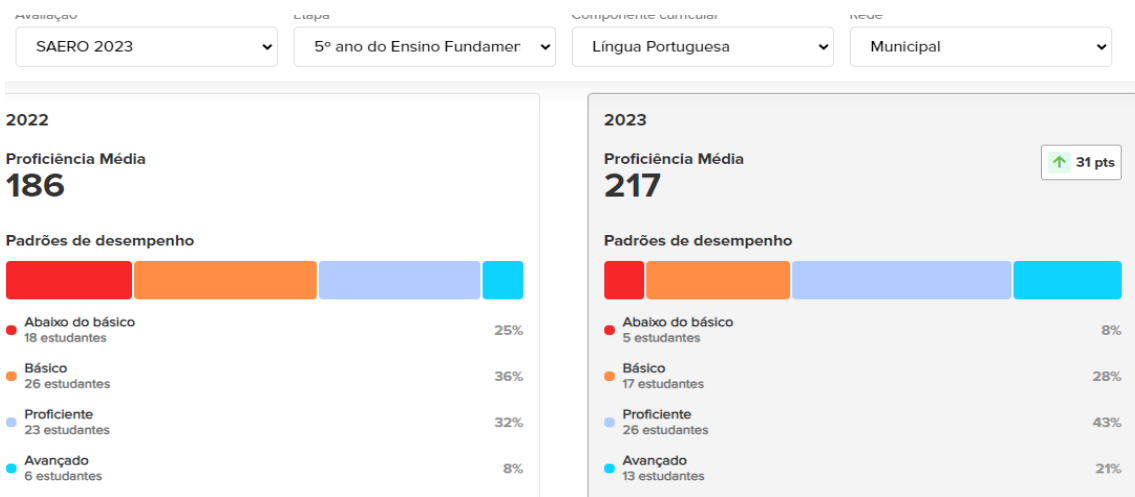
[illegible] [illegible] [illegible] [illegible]

SAERO 2023
5º ano do Ensino Fundamer
Língua Portuguesa
Municipal

2022

Proficiência Média
186

Padrões de desempenho

Abaixo do básico
18 estudantes
25%

Básico
26 estudantes
36%

Proficiente
23 estudantes
32%

Avançado
6 estudantes
8%

2023

Proficiência Média
217

31 pts

Padrões de desempenho

Abaixo do básico
5 estudantes
8%

Básico
17 estudantes
28%

Proficiente
26 estudantes
43%

Avançado
13 estudantes
21%